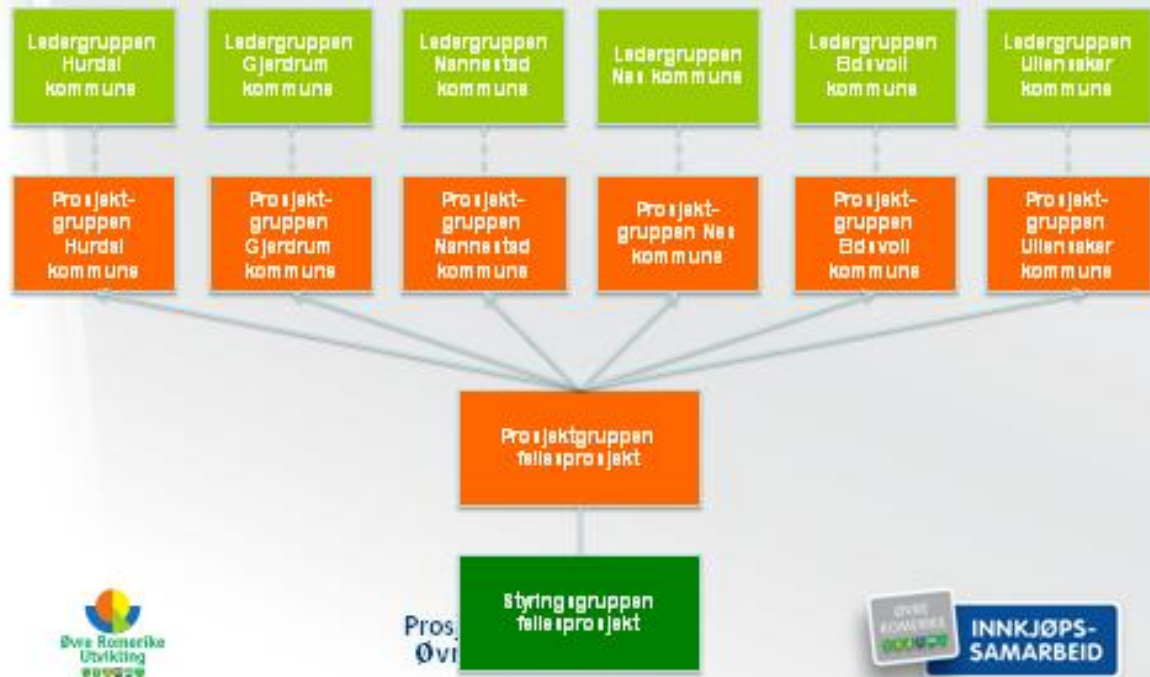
Ledergruppen Hurdal kommune

Ledergruppen Gjerdrum kommune

Ledergruppen Nannestad kommune

Ledergruppen Nes kommune

Ledergruppen Eidsvoll kommune

Ledergruppen Ullensaker kommune

Prosjektgruppen Hurdal kommune

Prosjektgruppen Gjerdrum kommune

Prosjektgruppen Nannestad kommune

Prosjektgruppen Nes kommune

Prosjektgruppen Eidsvoll kommune

Prosjektgruppen Ullensaker kommune

Prosjektgruppen fellesprosjekt

Styringsgruppen fellesprosjekt

Øvre Romerike Utvikling

Pros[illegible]
Øvr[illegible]

ØVRE ROMERIKE

INNKJØPS-SAMARBEID